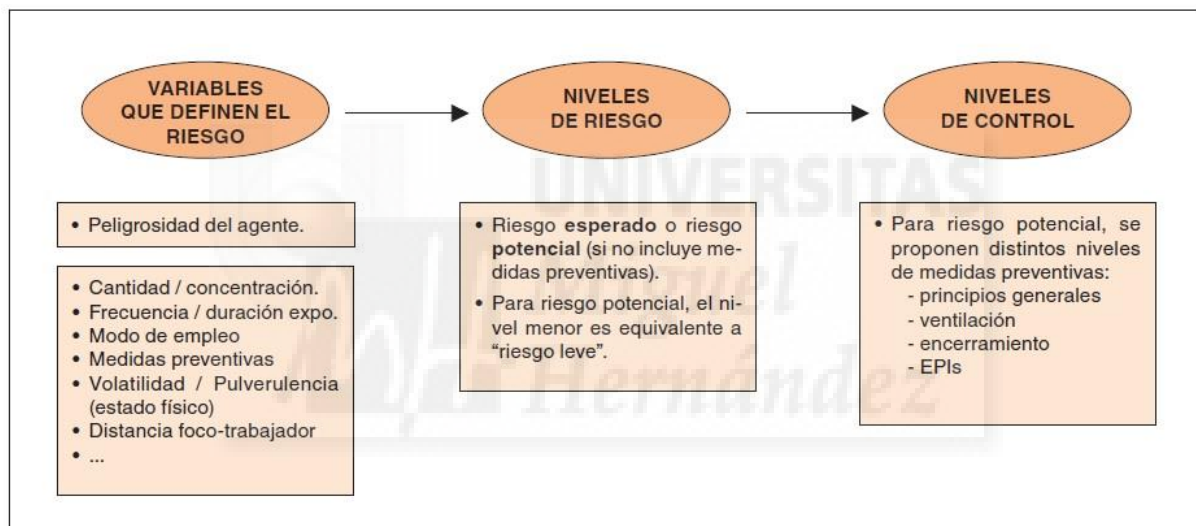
VARIABLES QUE DEFINEN EL RIESGO

NIVELES DE RIESGO

NIVELES DE CONTROL

• Peligrosidad del agente.

• Cantidad / concentración.
• Frecuencia / duración expo.
• Modo de empleo
• Medidas preventivas
• Volatilidad / Pulverulencia (estado físico)
• Distancia foco-trabajador
• ...

• Riesgo **esperado** o riesgo **potencial** (si no incluye medidas preventivas).
• Para riesgo potencial, el nivel menor es equivalente a "riesgo leve".

• Para riesgo potencial, se proponen distintos niveles de medidas preventivas:
- principios generales
- ventilación
- encerramiento
- EPIs

UNIVERSITAS Miguel Hernández